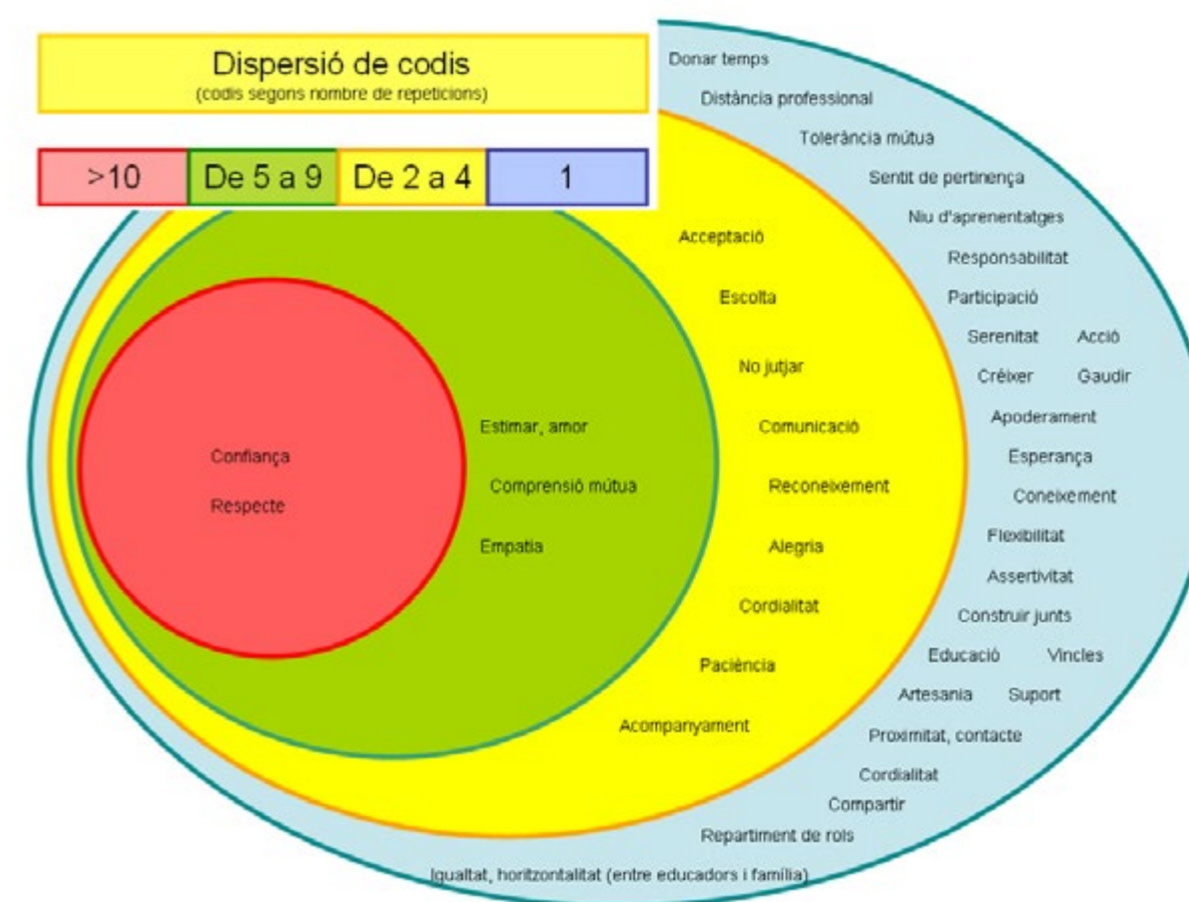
Dispersió de codis
(codis segons nombre de repeticions)

| >10 | De 5 a 9 | De 2 a 4 | 1 |
|---|---|---|---|

Confiança
Respecte

Estimar, amor
Comprensió mútua
Empatia

Acceptació
Escolta
No jutjar
Comunicació
Reconeixement
Alegria
Cordialitat
Paciència
Acompanyament

Donar temps
Distància professional
Tolerància mútua
Sentit de pertinença
Niu d'aprenentatges
Responsabilitat
Participació
Serenitat
Acció
Créixer
Gaudir
Apoderament
Esperança
Coneixement
Flexibilitat
Assertivitat
Construir junts
Educació
Vincles
Artesania
Suport
Proximitat, contacte
Cordialitat
Compartir
Repartiment de rols
Igualtat, horitzontalitat (entre educadors i família)